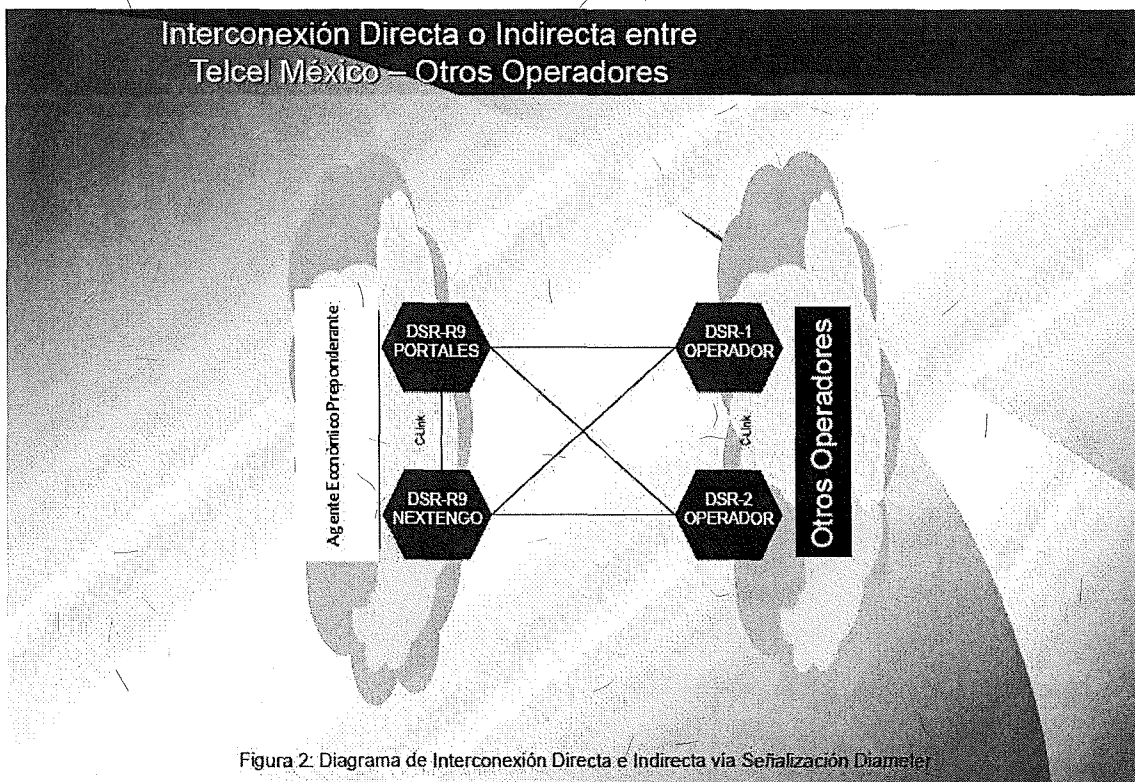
Interconexión Directa o Indirecta entre Telcel México – Otros Operadores

Agente Económico Preponderante

DSR-R9 PORTALES

C-Link

DSR-R9 NEXTENGO

DSR-1 OPERADOR

C-Link

DSR-2 OPERADOR

Otros Operadores

Figura 2: Diagrama de Interconexión Directa e Indirecta vía Señalización Diameter